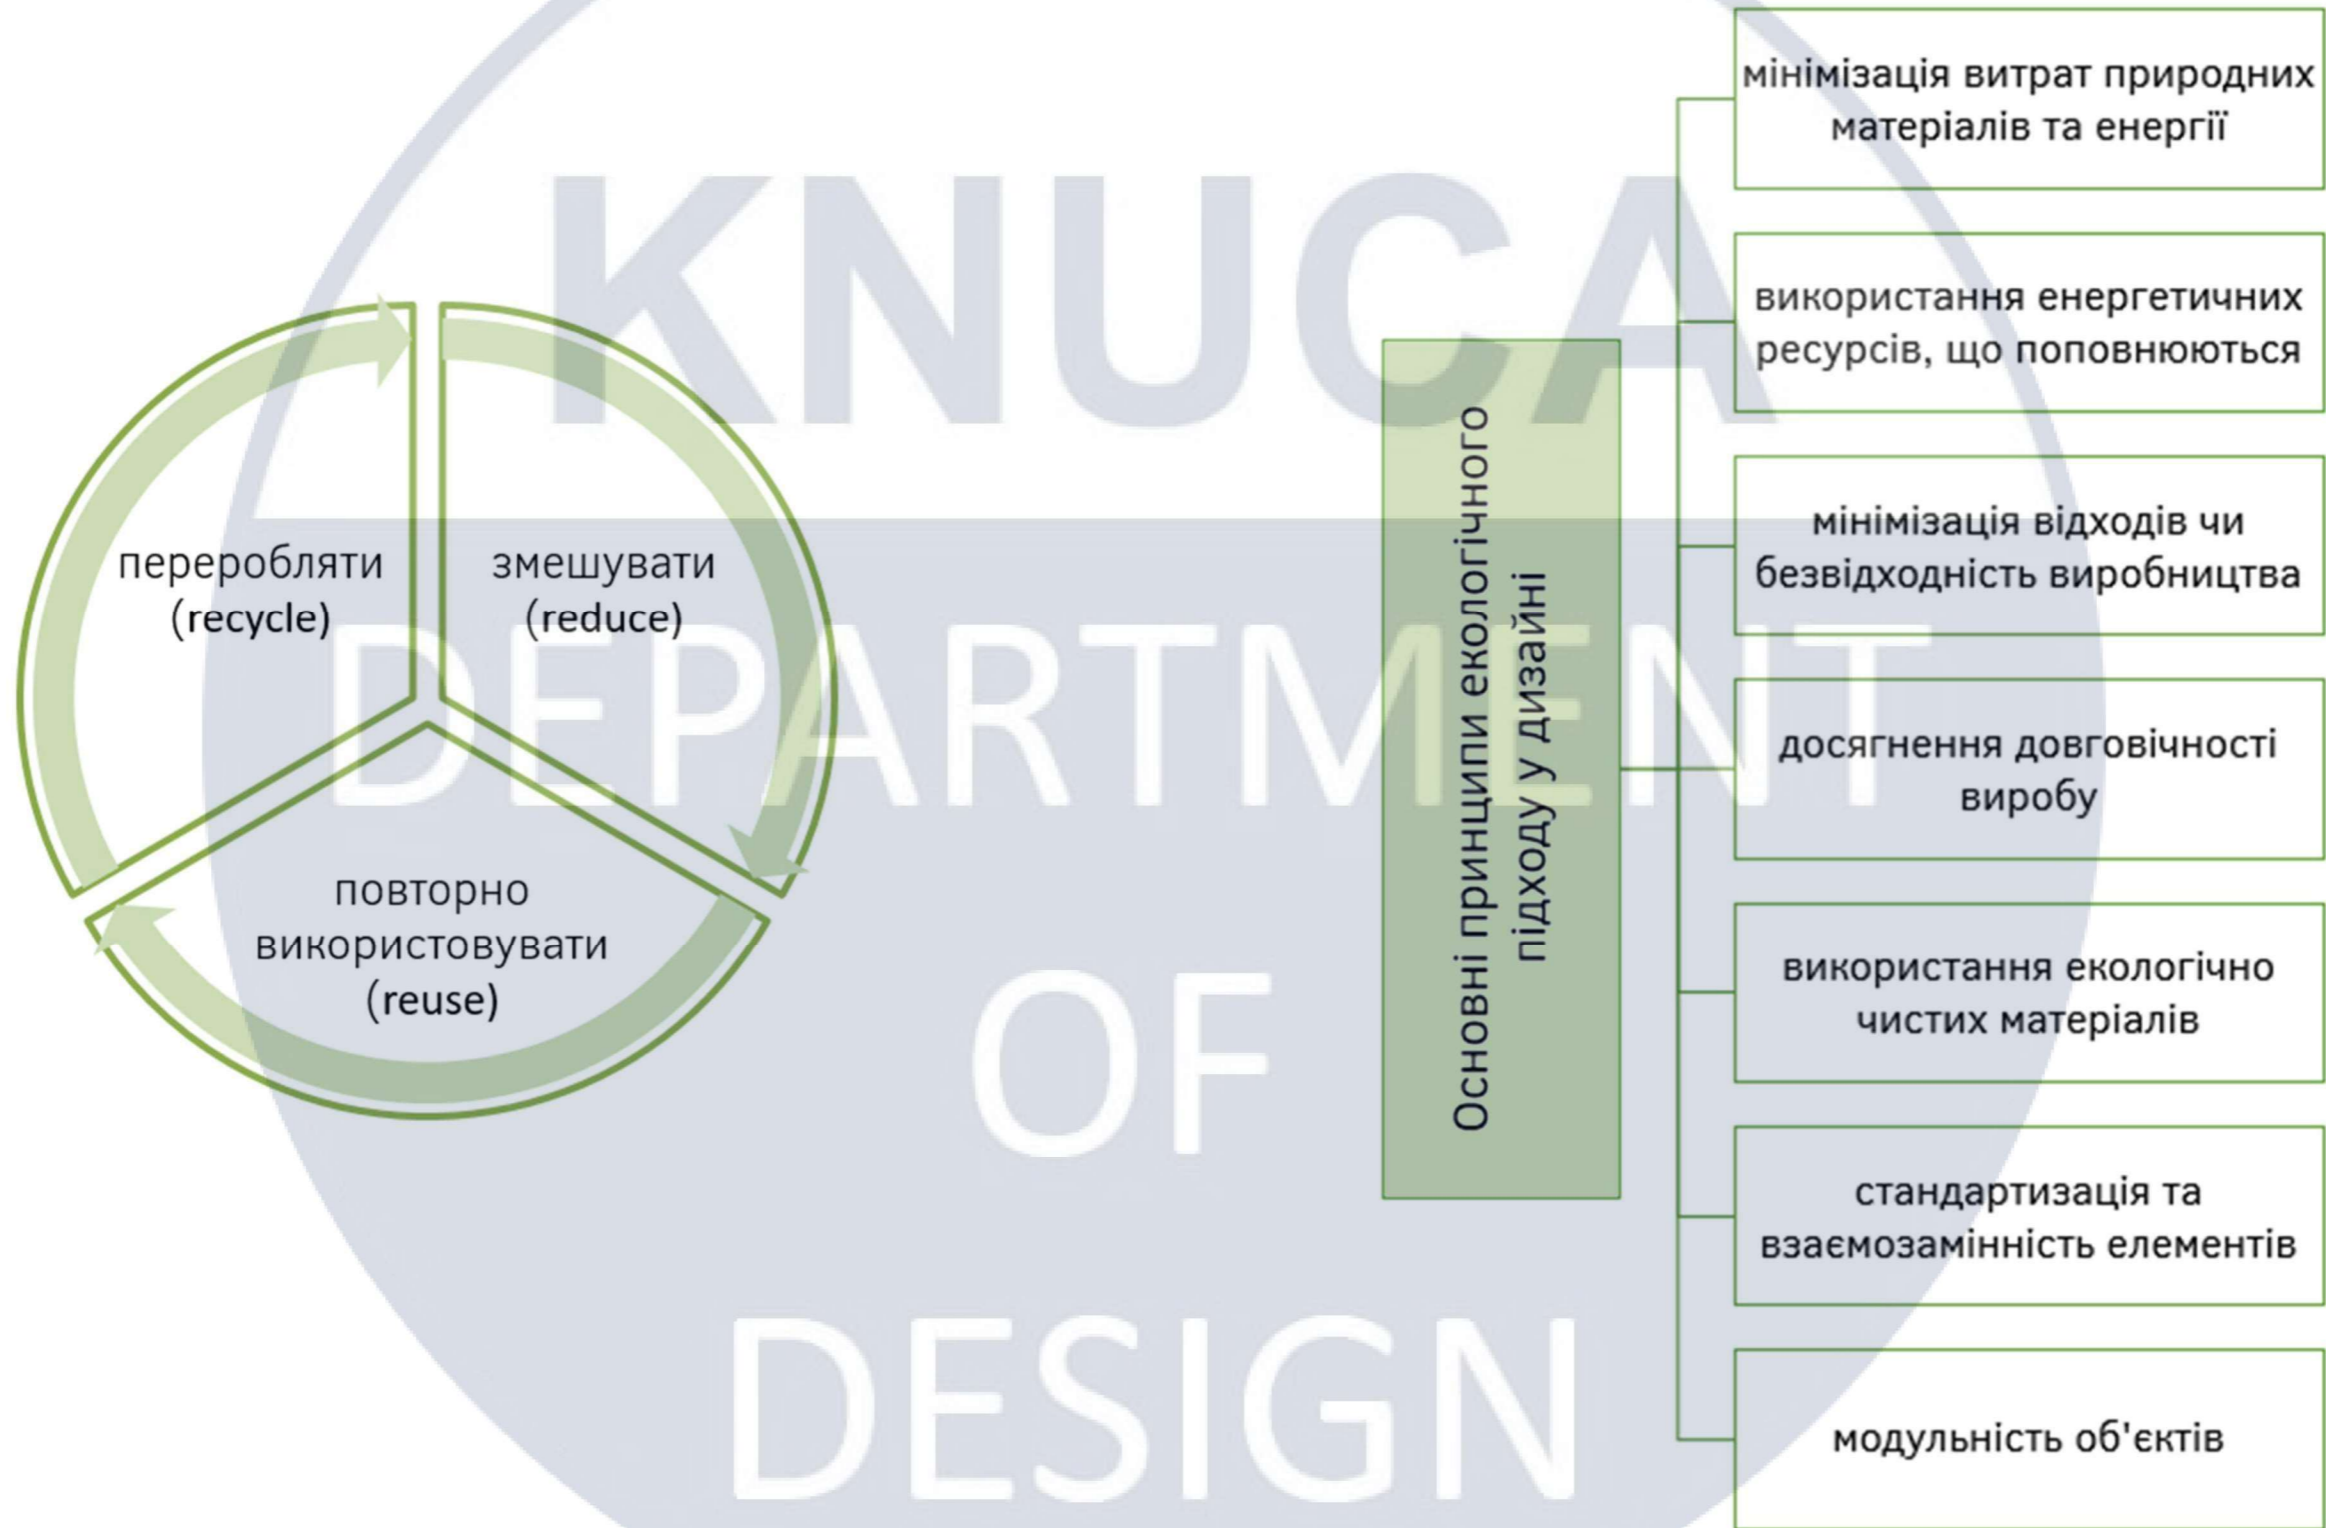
переробляти (recycle)

змешувати (reduce)

повторно використовувати (reuse)

Основні принципи екологічного підходу у дизайні

мінімізація витрат природних матеріалів та енергії

використання енергетичних ресурсів, що поповнюються

мінімізація відходів чи безвідходність виробництва

досягнення довговічності виробу

використання екологічно чистих матеріалів

стандартизація та взаємозамінність елементів

модульність об'єктів

KNUCA DEPARTMENT OF DESIGN